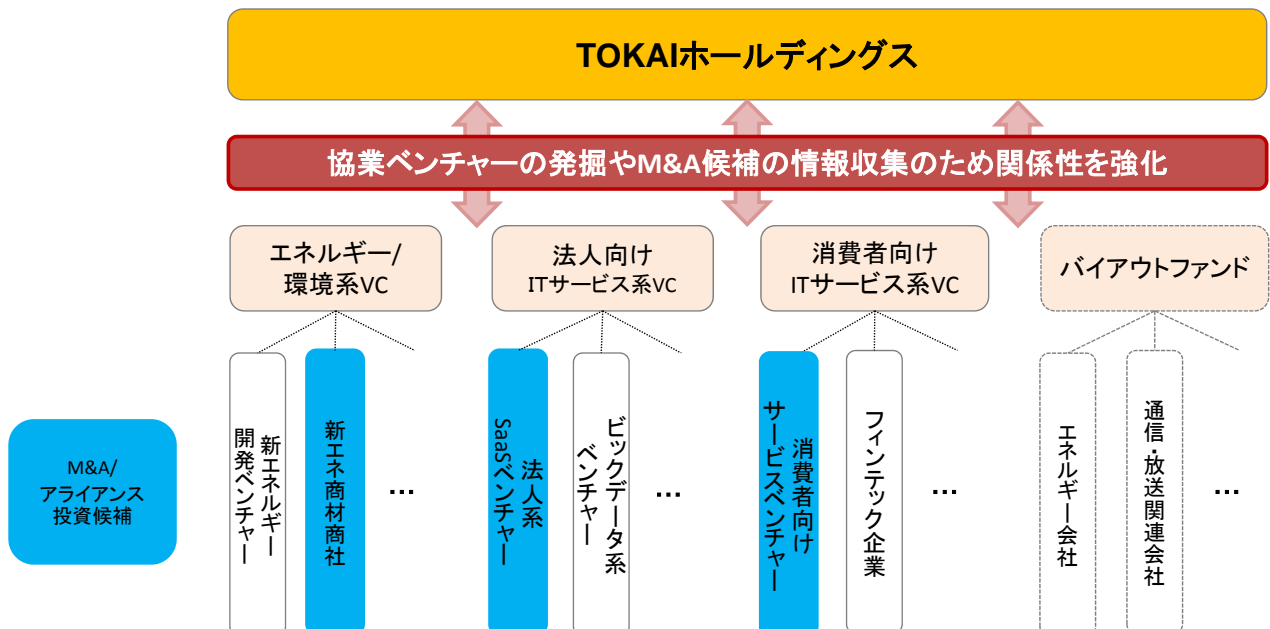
TOKAIホールディングス

協業ベンチャーの発掘やM&A候補の情報収集のため関係性を強化

エネルギー/
環境系VC

法人向け
ITサービス系VC

消費者向け
ITサービス系VC

バイアウトファンド

M&A/
アライアンス
投資候補

新エネルギー
開発ベンチャー

新エネ商材商社

…

法人系
SaaSベンチャー

ビッグデータ系
ベンチャー

…

消費者向け
サービスベンチャー

フィンテック企業

…

エネルギー会社

通信・放送関連会社

…